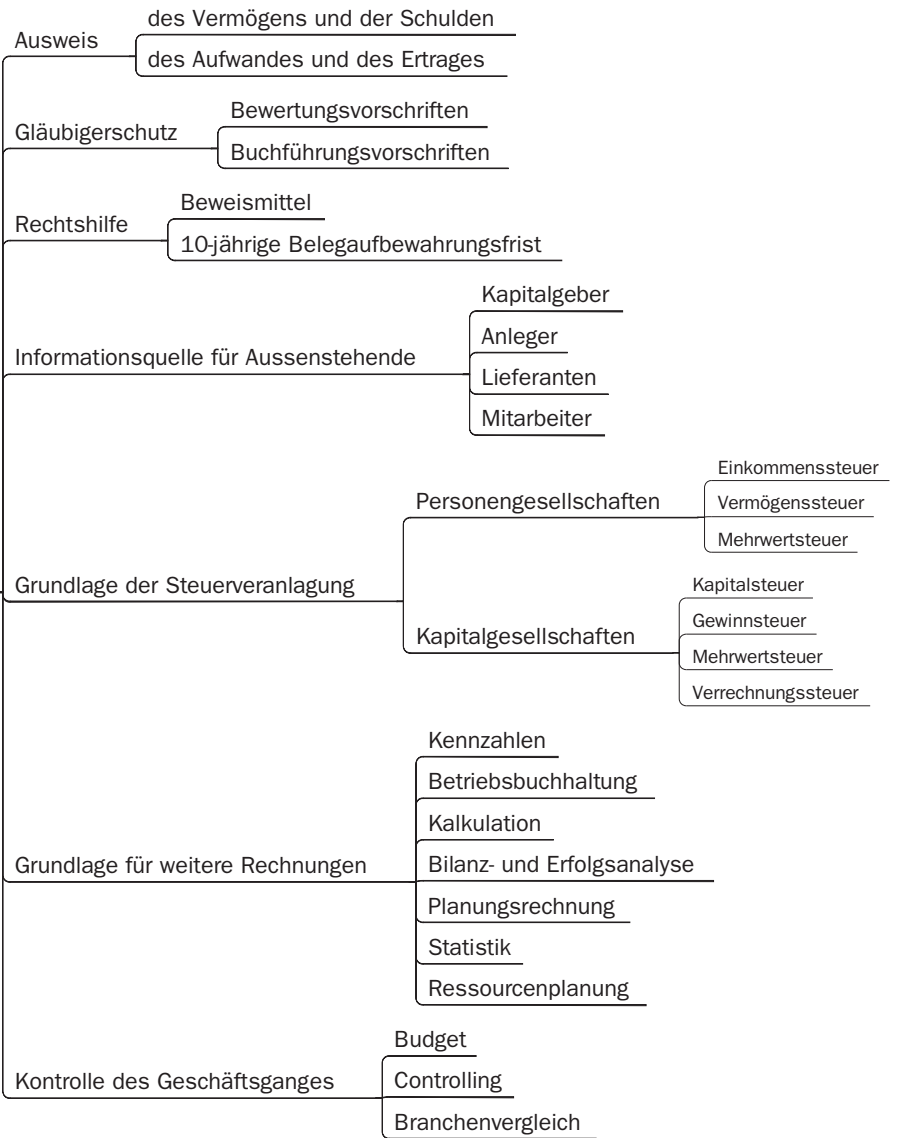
Ausweis

des Vermögens und der Schulden

des Aufwandes und des Ertrages

Gläubigerschutz

Bewertungsvorschriften

Buchführungsvorschriften

Rechtshilfe

Beweismittel

10-jährige Belegaufbewahrungsfrist

Informationsquelle für Aussenstehende

Kapitalgeber

Anleger

Lieferanten

Mitarbeiter

Grundlage der Steuerveranlagung

Personengesellschaften

Einkommenssteuer

Vermögenssteuer

Mehrwertsteuer

Kapitalgesellschaften

Kapitalsteuer

Gewinnsteuer

Mehrwertsteuer

Verrechnungssteuer

Grundlage für weitere Rechnungen

Kennzahlen

Betriebsbuchhaltung

Kalkulation

Bilanz- und Erfolgsanalyse

Planungsrechnung

Statistik

Ressourcenplanung

Kontrolle des Geschäftsganges

Budget

Controlling

Branchenvergleich